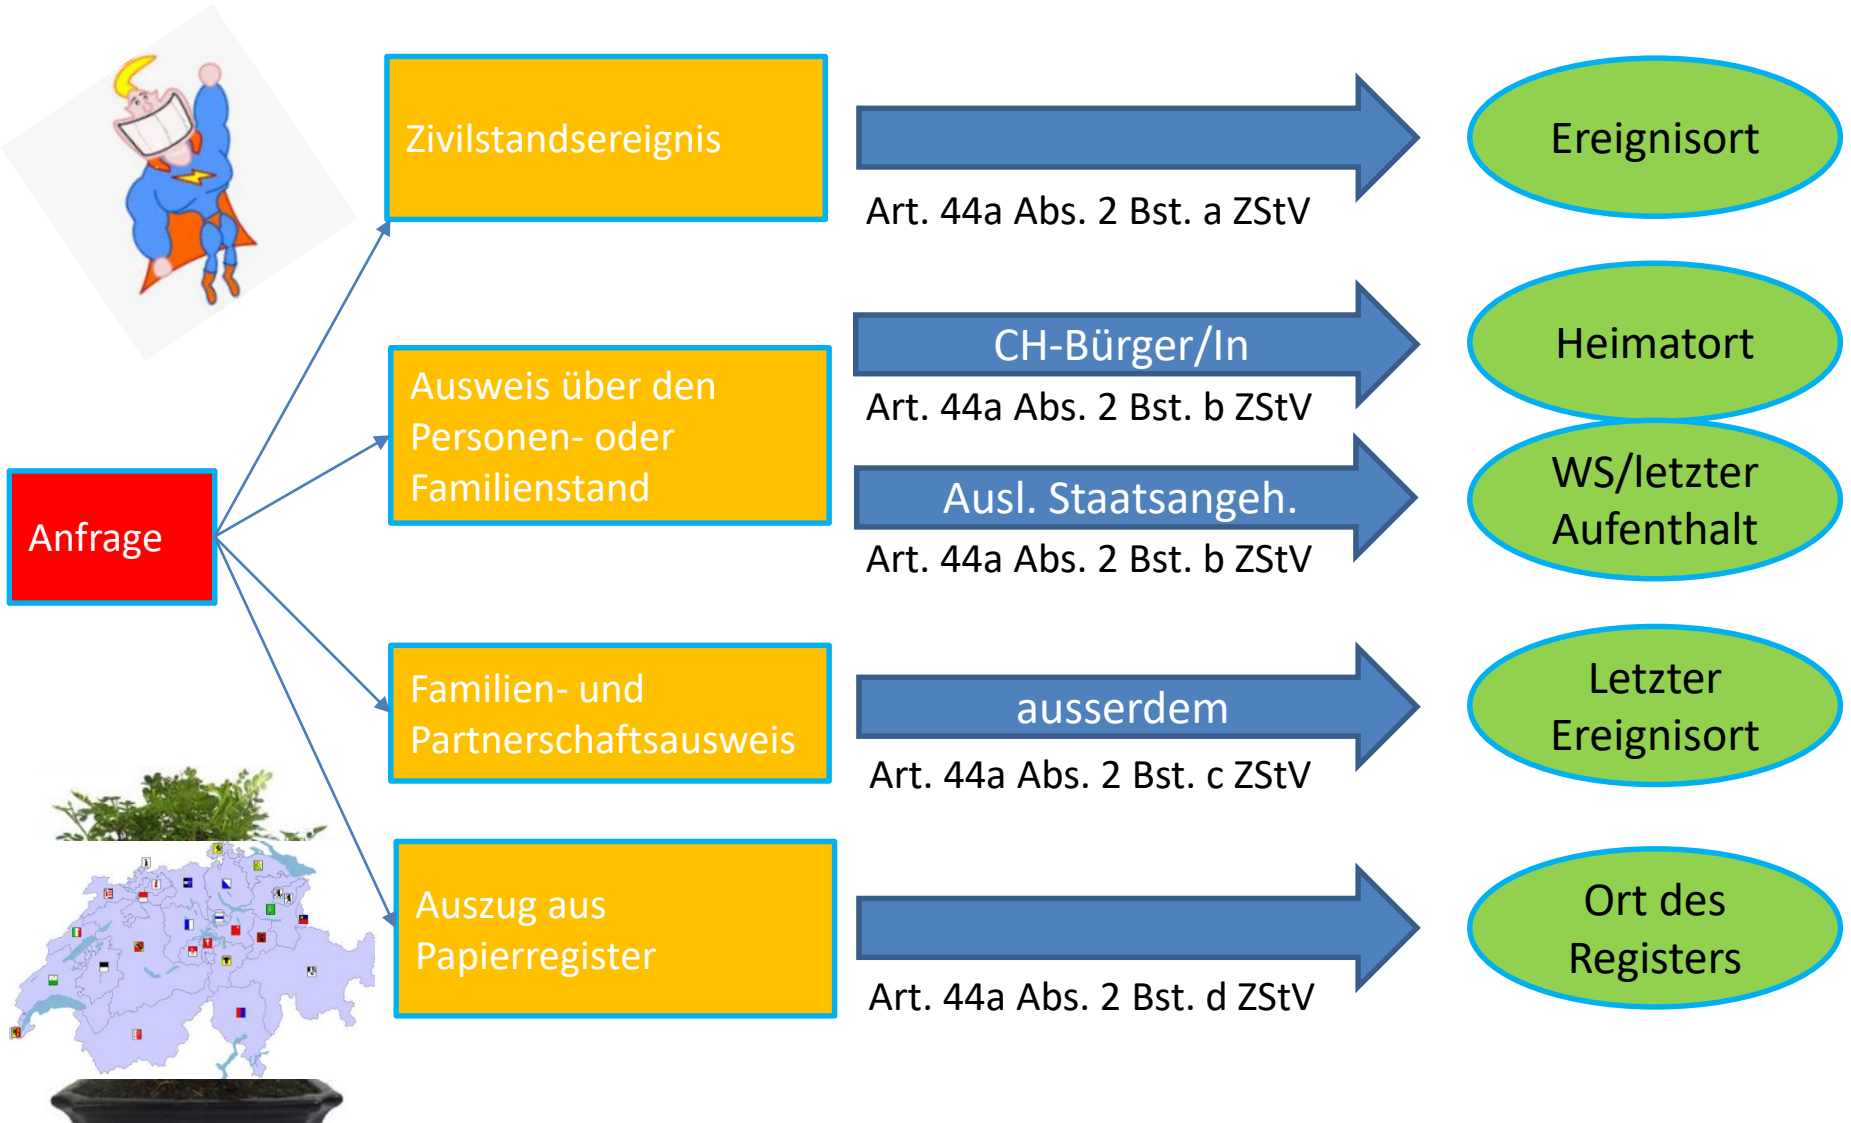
Anfrage

Zivilstandsereignis

Art. 44a Abs. 2 Bst. a ZStV

Ereignisort

Ausweis über den Personen- oder Familienstand

CH-Bürger/In

Art. 44a Abs. 2 Bst. b ZStV

Heimatort

Ausl. Staatsangeh.

Art. 44a Abs. 2 Bst. b ZStV

WS/letzter Aufenthalt

Familien- und Partnerschaftsausweis

ausserdem

Art. 44a Abs. 2 Bst. c ZStV

Letzter Ereignisort

Auszug aus Papierregister

Art. 44a Abs. 2 Bst. d ZStV

Ort des Registers